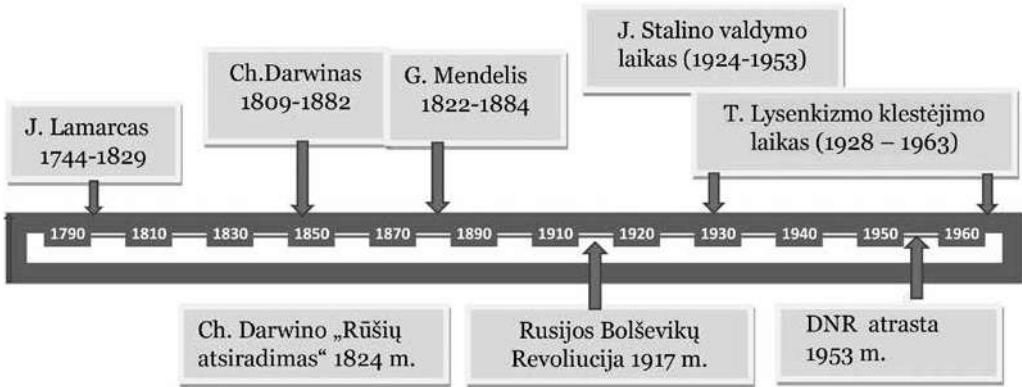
J. Lamarcas
1744-1829

Ch.Darwinas
1809-1882

G. Mendelis
1822-1884

J. Stalino valdymo laikas (1924-1953)

T. Lysenkizmo klestėjimo laikas (1928 – 1963)

1790 1810 1830 1850 1870 1890 1910 1920 1930 1940 1950 1960

Ch. Darwino „Rūšių atsiradimas“ 1824 m.

Rusijos Bolševikų Revoliucija 1917 m.

DNR atrasta 1953 m.